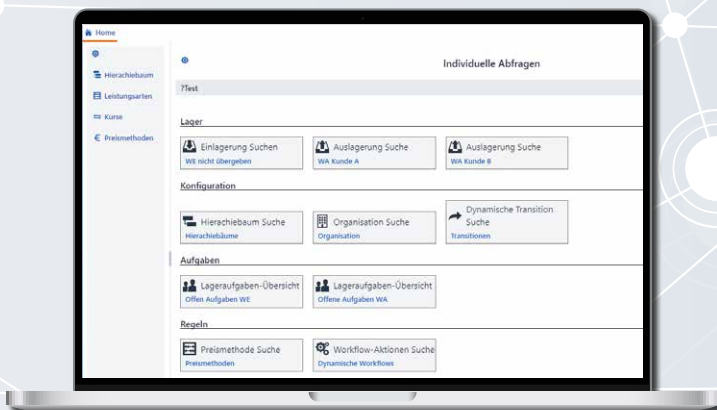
Home

Hierachiebaum
Leistungsarten
Kurse
Preismethoden

Individuelle Abfragen

?Test

Lager

Einlagerung Suchen
WE nicht übergeben

Auslagerung Suche
WA Kunde A

Auslagerung Suche
WA Kunde B

Konfiguration

Hierachiebaum Suche
Hierachiebäume

Organisation Suche
Organisation

Dynamische Transition Suche
Transitionen

Aufgaben

Lageraufgaben-Übersicht
Offen Aufgaben WE

Lageraufgaben-Übersicht
Offene Aufgaben WA

Regeln

Preismethode Suche
Preismethoden

Workflow-Aktionen Suche
Dynamische Workflows